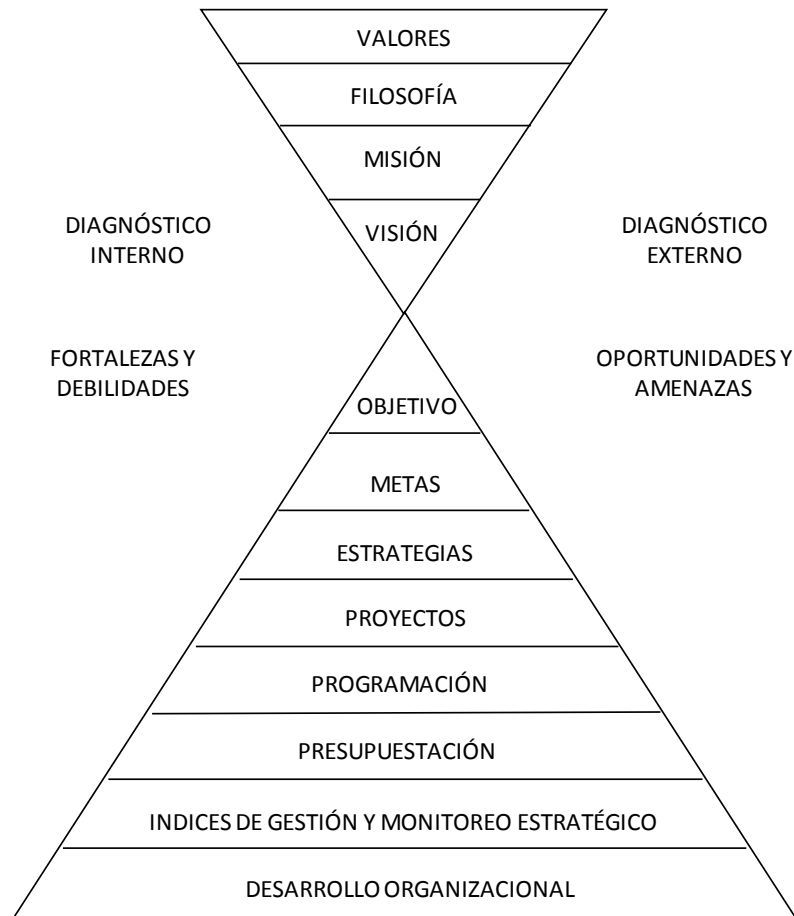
VALORES
FILOSOFÍA
MISIÓN
VISIÓN

DIAGNÓSTICO INTERNO

DIAGNÓSTICO EXTERNO

FORTALEZAS Y DEBILIDADES

OPORTUNIDADES Y AMENAZAS

OBJETIVO
METAS
ESTRATEGIAS
PROYECTOS
PROGRAMACIÓN
PRESUPUESTACIÓN
INDICES DE GESTIÓN Y MONITOREO ESTRATÉGICO
DESARROLLO ORGANIZACIONAL